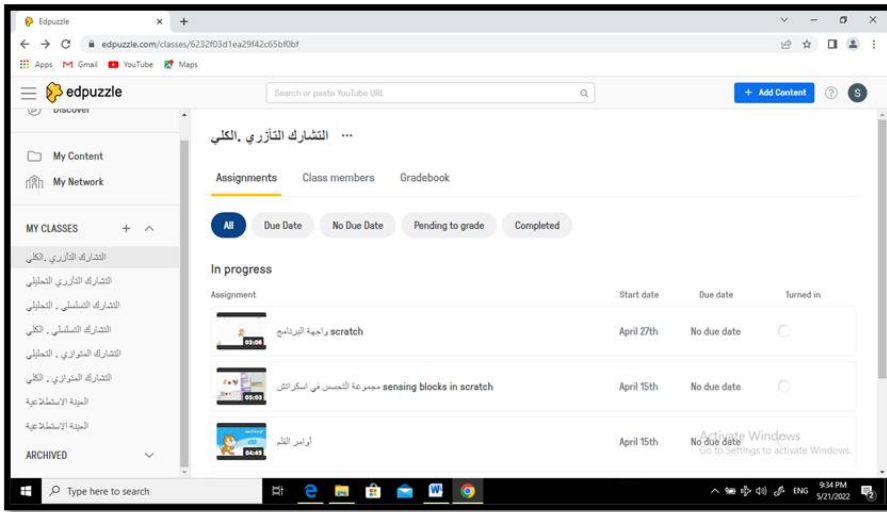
Edpuzzle × +

edpuzzle.com/classes/6232f03d1ea29f42c65bf0bf

Apps Gmail YouTube Maps

edpuzzle

Search or paste YouTube URL

+ Add Content

S

Discover

My Content

My Network

MY CLASSES + ^

التشارك التآزري .الكلي

التشارك التآزري التحليلي

التشارك التسلسلي . التحليلي

التشارك التسلسلي . الكلي

التشارك المتوازي . التحليلي

التشارك المتوازي . الكلي

العينة الاستطلاعية

العينة الاستطلاعية

ARCHIVED

التشارك التآزري .الكلي ···

Assignments Class members Gradebook

All Due Date No Due Date Pending to grade Completed

In progress

| Assignment | Start date | Due date | Turned in |
|---|---|---|---|
| 02:06 واجهة البرنامج scratch | April 27th | No due date | |
| 05:03 مجموعة التحسس في اسكراتش sensing blocks in scratch | April 15th | No due date | |
| 04:45 أوامر القلم | April 15th | No due date | |

Activate Windows
Go to Settings to activate Windows.

Type here to search

ENG 9:34 PM 5/21/2022